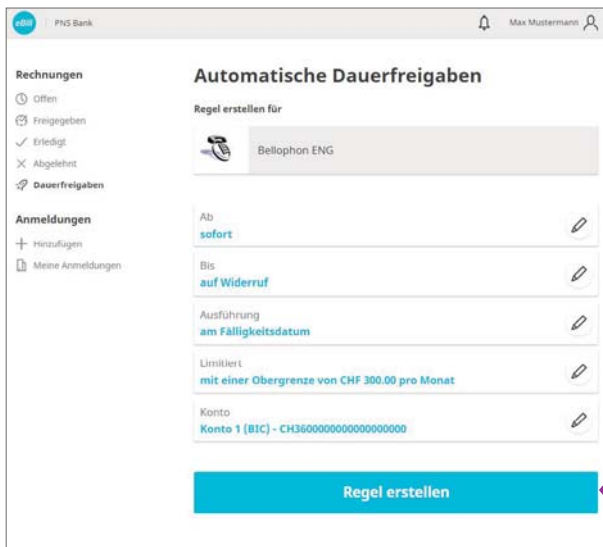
eBill PNS Bank

Max Mustermann

Rechnungen

Offen

Freigegeben

Erledigt

Abgelehnt

Dauerfreigaben

Anmeldungen

Hinzufügen

Meine Anmeldungen

Automatische Dauerfreigaben

Regel erstellen für

Bellophon ENG

Ab
sofort

Bis
auf Widerruf

Ausführung
am Fälligkeitsdatum

Limitiert
mit einer Obergrenze von CHF 300.00 pro Monat

Konto
Konto 1 (BIC) - CH3600000000000000000

Regel erstellen